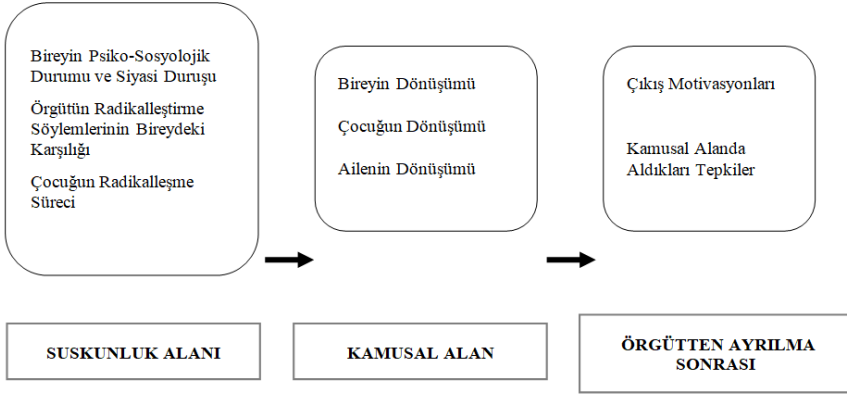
Bireyin Psiko-Sosyolojik Durumu ve Siyasi Duruşu

Örgütün Radikalleştirme Söylemlerinin Bireydeki Karşılığı

Çocuğun Radikalleşme Süreci

Bireyin Dönüşümü

Çocuğun Dönüşümü

Ailenin Dönüşümü

Çıkış Motivasyonları

Kamusal Alanda Aldıkları Tepkiler

SUSKUNLUK ALANI

KAMUSAL ALAN

ÖRGÜTTEN AYRILMA SONRASI